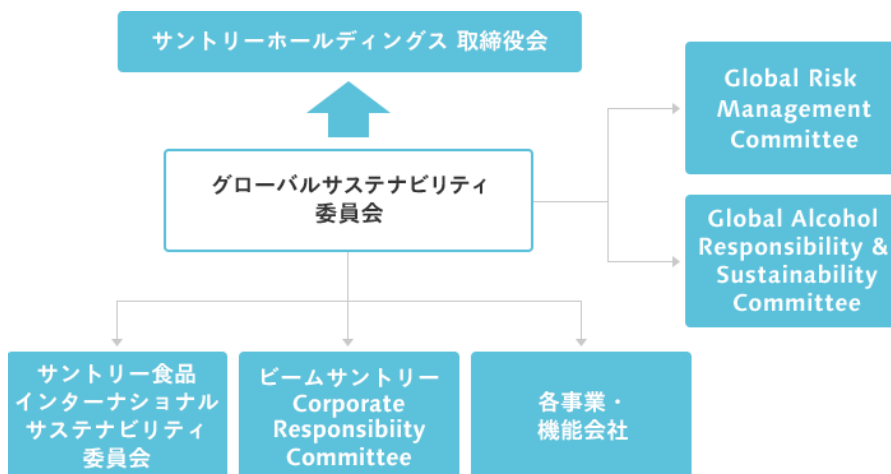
サントリーホールディングス 取締役会

グローバルサステナビリティ委員会

Global Risk Management Committee

Global Alcohol Responsibility & Sustainability Committee

サントリー食品インターナショナルサステナビリティ委員会

ビームサントリー Corporate Responsibiity Committee

各事業・機能会社